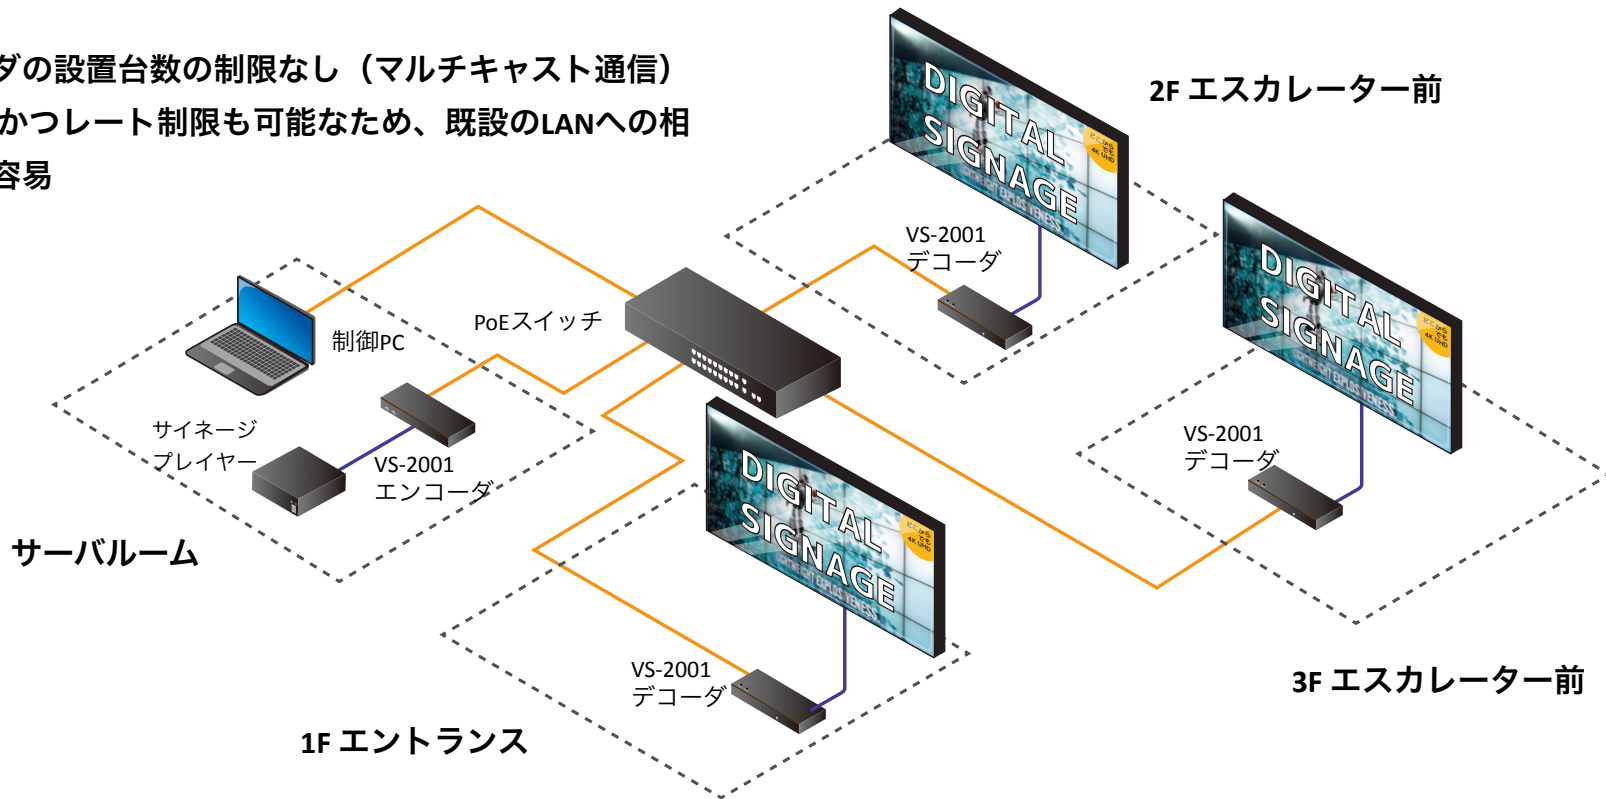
ダの設置台数の制限なし（マルチキャスト通信）
かつレート制限も可能なため、既設のLANへの相
容易

2F エスカレーター前

DIGITAL SIGNAGE

VS-2001
デコーダ

PoEスイッチ

制御PC

サイネージ
プレイヤー

VS-2001
エンコーダ

サーバルーム

VS-2001
デコーダ

3F エスカレーター前

VS-2001
デコーダ

1F エントランス